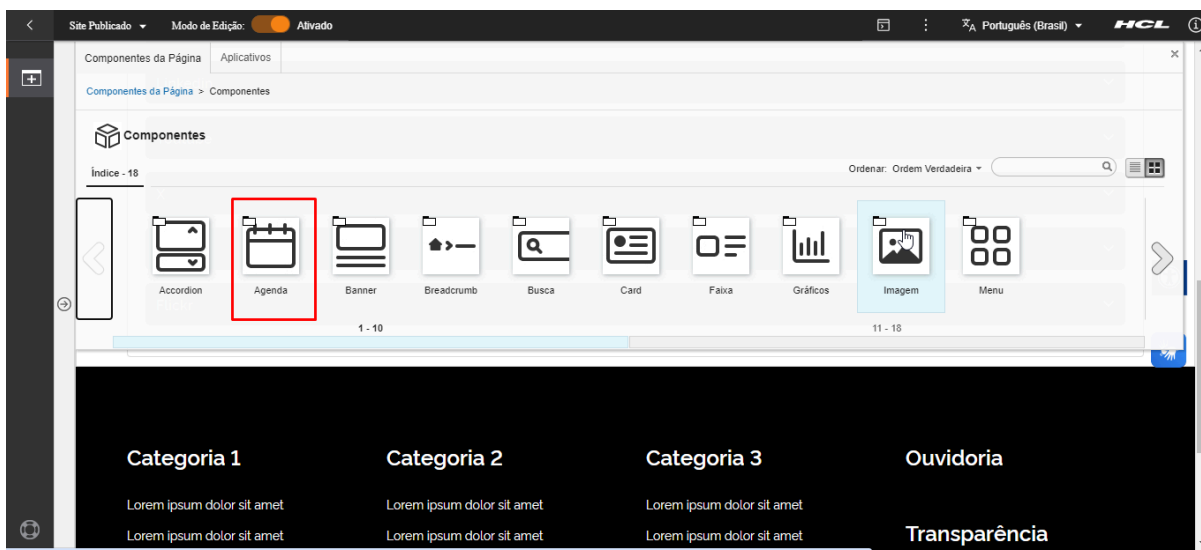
Site Publicado ▾ Modo de Edição: Ativado

Português (Brasil) ▾ HCL

Componentes da Página | Aplicativos

Componentes da Página > Componentes

Componentes

Índice - 18

Ordenar: Ordem Verdadeira ▾

Accordion
Agenda
Banner
Breadcrumb
Busca
Card
Faixa
Gráficos
Imagem
Menu

1 - 10

11 - 18

Categoria 1
Lorem ipsum dolor sit amet
Lorem ipsum dolor sit amet

Categoria 2
Lorem ipsum dolor sit amet
Lorem ipsum dolor sit amet

Categoria 3
Lorem ipsum dolor sit amet
Lorem ipsum dolor sit amet

Ouvidoria

Transparência